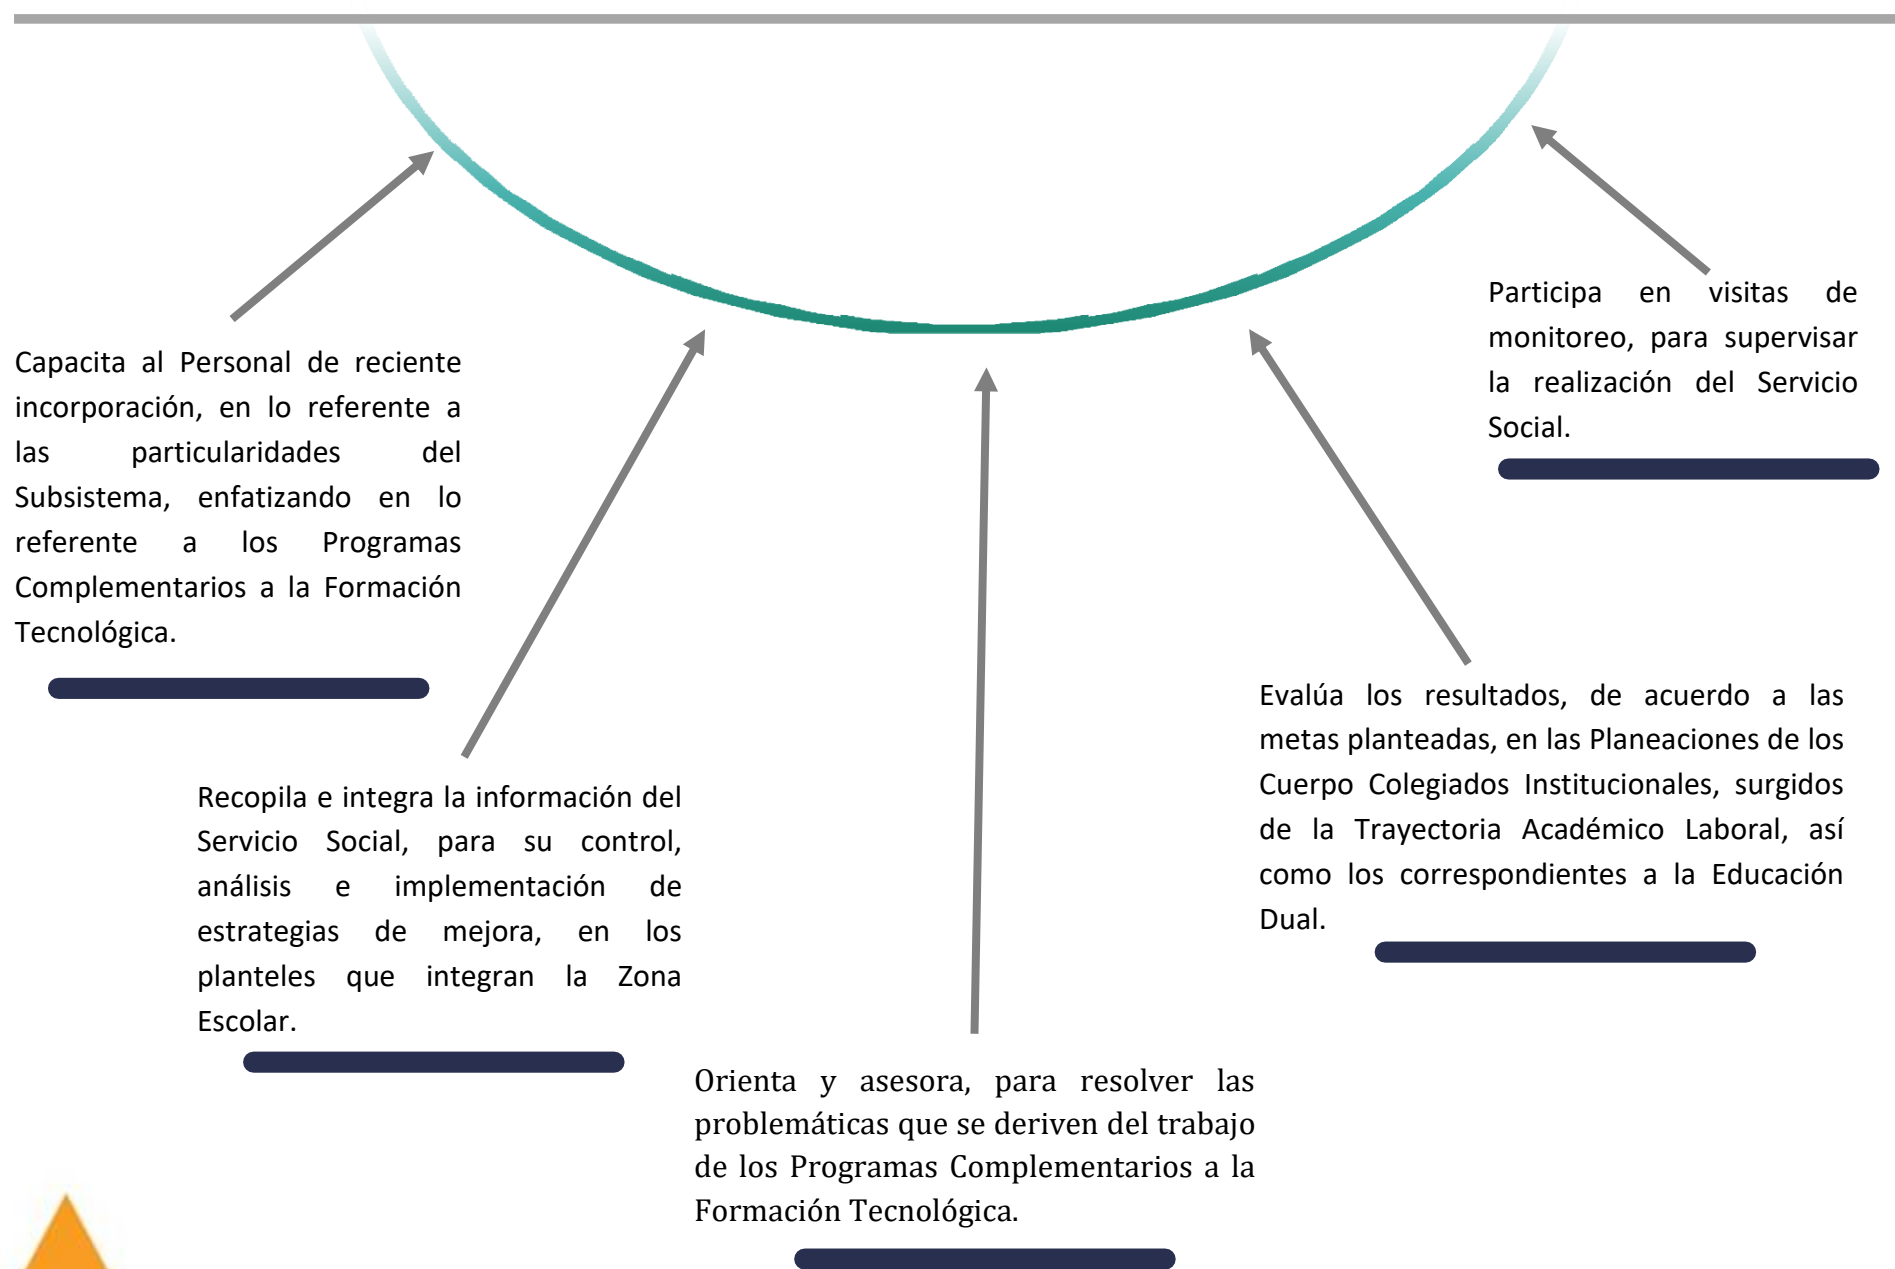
Participa en visitas de monitoreo, para supervisar la realización del Servicio Social.

Capacita al Personal de reciente incorporación, en lo referente a las particularidades del Subsistema, enfatizando en lo referente a los Programas Complementarios a la Formación Tecnológica.

Evalúa los resultados, de acuerdo a las metas planteadas, en las Planeaciones de los Cuerpo Colegiados Institucionales, surgidos de la Trayectoria Académico Laboral, así como los correspondientes a la Educación Dual.

Recopila e integra la información del Servicio Social, para su control, análisis e implementación de estrategias de mejora, en los planteles que integran la Zona Escolar.

Orienta y asesora, para resolver las problemáticas que se deriven del trabajo de los Programas Complementarios a la Formación Tecnológica.